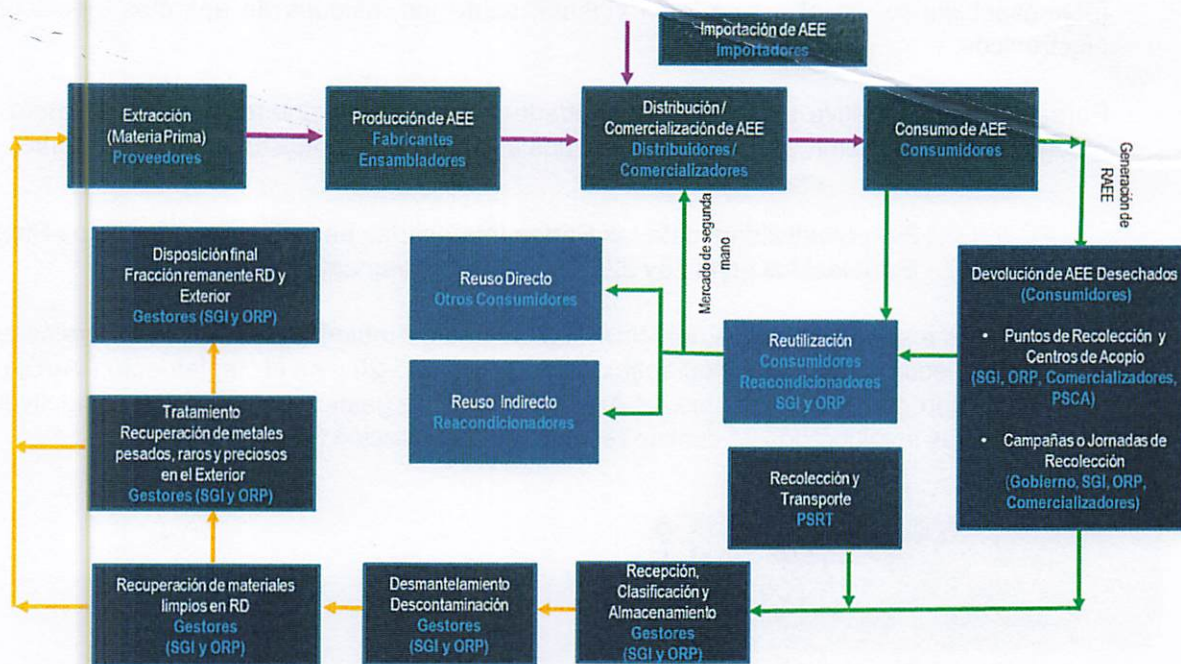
Importación de AEE
Importadores

Extracción
(Materia Prima)
Proveedores

Producción de AEE
Fabricantes
Ensambladores

Distribución / Comercialización de AEE
Distribuidores / Comercializadores

Consumo de AEE
Consumidores

Generación de RAEE

Disposición final
Fracción remanente RD y Exterior
Gestores (SGI y ORP)

Reuso Directo
Otros Consumidores

Mercado de segunda mano

Devolución de AEE Desechados
(Consumidores)

• Puntos de Recolección y Centros de Acopio
(SGI, ORP, Comercializadores, PSCA)

• Campañas o Jornadas de Recolección
(Gobierno, SGI, ORP, Comercializadores)

Reutilización
Consumidores
Reacondicionadores
SGI y ORP

Reuso Indirecto
Reacondicionadores

Tratamiento
Recuperación de metales pesados, raros y preciosos en el Exterior
Gestores (SGI y ORP)

Recolección y Transporte
PSRT

Recuperación de materiales limpios en RD
Gestores
(SGI y ORP)

Desmantelamiento
Descontaminación
Gestores
(SGI y ORP)

Recepción, Clasificación y Almacenamiento
Gestores
(SGI y ORP)